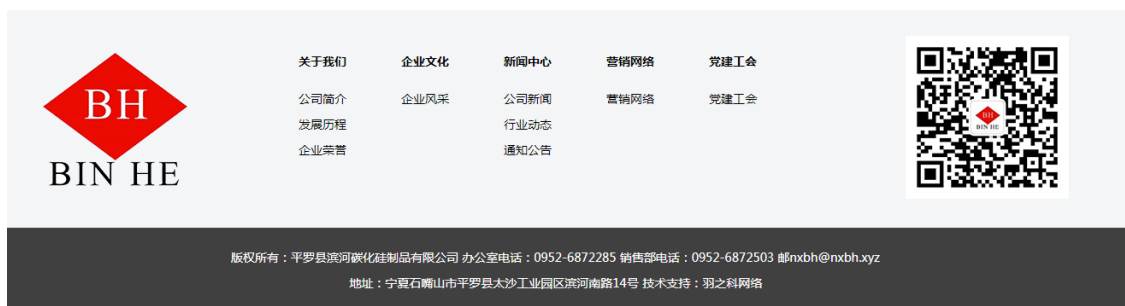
BH
BIN HE

关于我们
公司简介
发展历程
企业荣誉

企业文化
企业风采

新闻中心
公司新闻
行业动态
通知公告

营销网络
营销网络

党建工会
党建工会

BH
BIN HE

版权所有：平罗县滨河碳化硅制品有限公司 办公室电话：0952-6872285 销售部电话：0952-6872503 邮nxbh@nxbh.xyz

地址：宁夏石嘴山市平罗县太沙工业园区滨河南路14号 技术支持：羽之科网络